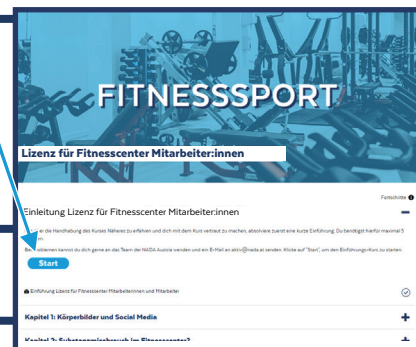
FITNESSSPORT

Lizenz für Fitnesscenter Mitarbeiter:innen

Fortschritte

Einleitung Lizenz für Fitnesscenter Mitarbeiter:innen

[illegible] die Handhabung des Kurses Näheres zu erfahren und dich mit dem Kurs vertraut zu machen, absolviere zuerst eine kurze Einführung. Du benötigst hierfür maximal 5 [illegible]

Bei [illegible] kannst du dich gerne an das Team der NADA Austria wenden und ein E-Mail an aktiv@nada.at senden. Klicke auf "Start", um den Einführungs-Kurs zu starten.

Start

Einführung Lizenz für Fitnesscenter Mitarbeiter:innen und Mitarbeiter

Kapitel 1: Körperbilder und Social Media

Kapitel 2: Substanzmissbrauch im Fitnesscenter?